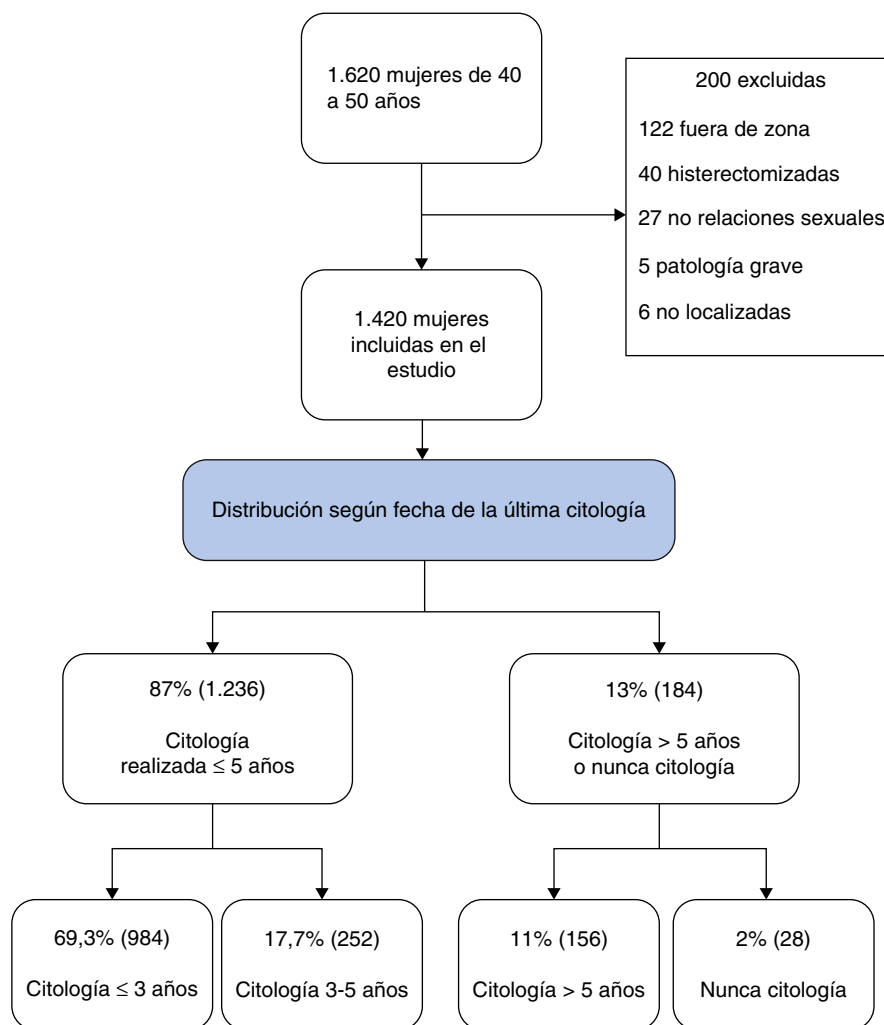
1.620 mujeres de 40 a 50 años

200 excluidas

122 fuera de zona

40 histerectomizadas

27 no relaciones sexuales

5 patología grave

6 no localizadas

1.420 mujeres incluidas en el estudio

Distribución según fecha de la última citología

87% (1.236)

Citología realizada $\leq$ 5 años

13% (184)

Citología > 5 años o nunca citología

69,3% (984)

Citología $\leq$ 3 años

17,7% (252)

Citología 3-5 años

11% (156)

Citología > 5 años

2% (28)

Nunca citología